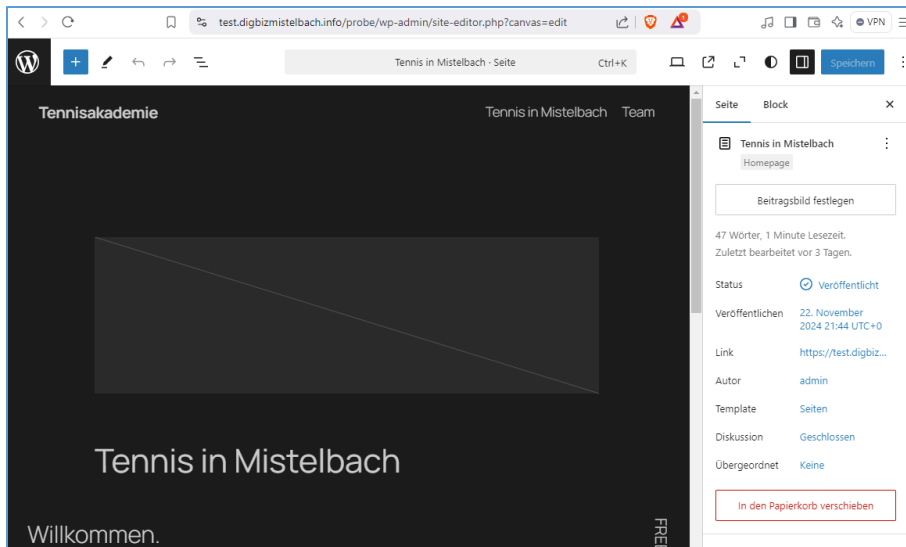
test.digbizmistelbach.info/probe/wp-admin/site-editor.php?canvas=edit

VPN

Tennis in Mistelbach · Seite Ctrl+K

Speichern

Tennisakademie

Tennis in Mistelbach Team

Tennis in Mistelbach

Willkommen.

FRE

Seite Block

Tennis in Mistelbach

Homepage

Beitragsbild festlegen

47 Wörter, 1 Minute Lesezeit.
Zuletzt bearbeitet vor 3 Tagen.

| | |
|---|---|
| Status | Veröffentlicht |
| Veröffentlichen | 22. November 2024 21:44 UTC+0 |
| Link | https://test.digbiz... |
| Autor | admin |
| Template | Seiten |
| Diskussion | Geschlossen |
| Übergeordnet | Keine |

In den Papierkorb verschieben